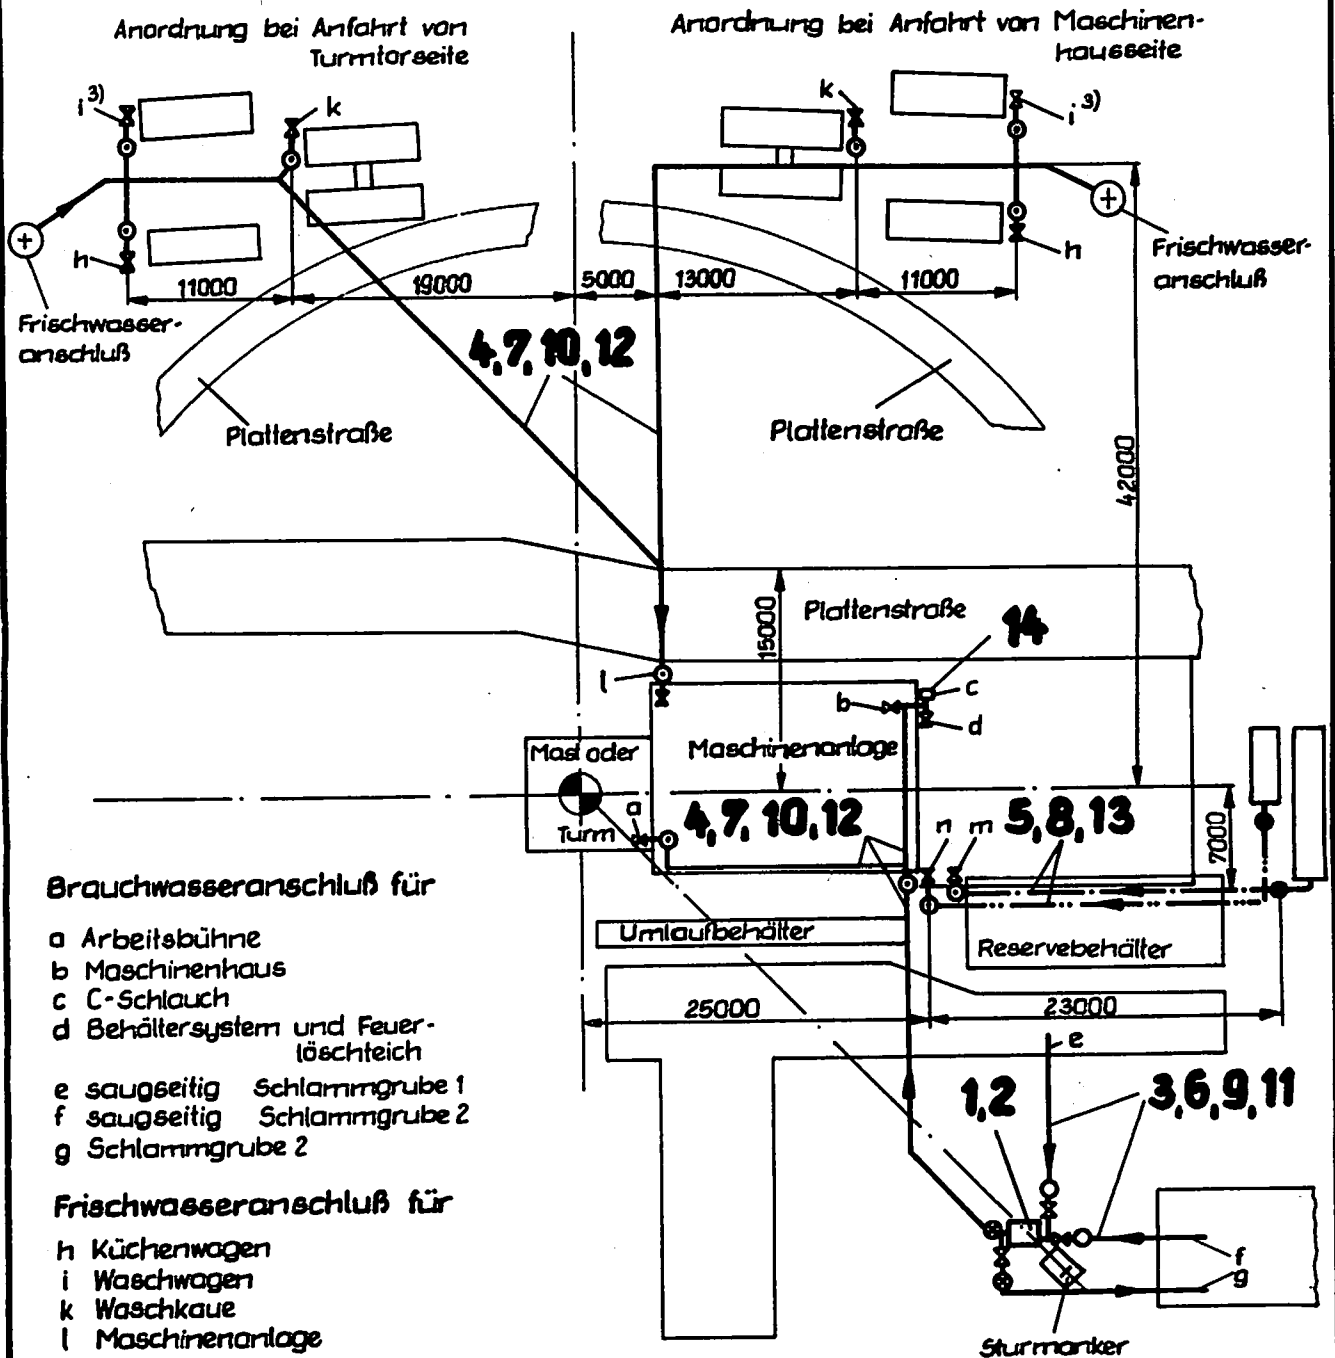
Anordnung bei Anfahrt von Turmtorseite

Anordnung bei Anfahrt von Maschinenhausseite

$i^{3)}$
k
k
$i^{3)}$
h
h
Frischwasseranschluß
Frischwasseranschluß
11000
19000
5000
13000
11000
4,7,10,12
Plattenstraße
Plattenstraße
42000
Plattenstraße
15000
14
l
c
b
d
Mast oder Turm
Maschinenanlage
a
4,7,10,12
n
m
5,8,13
7000
Umlaufbehälter
Reservebehälter
25000
23000
e
1,2
3,6,9,11
f
g
Sturmanker

Brauchwasseranschluß für

a Arbeitsbühne
b Maschinenhaus
c C-Schlauch
d Behältersystem und Feuerlöschteich
e saugseitig Schlammgrube 1
f saugseitig Schlammgrube 2
g Schlammgrube 2

Frischwasseranschluß für

h Küchenwagen
i Waschwagen
k Waschkaue
l Maschinenanlage